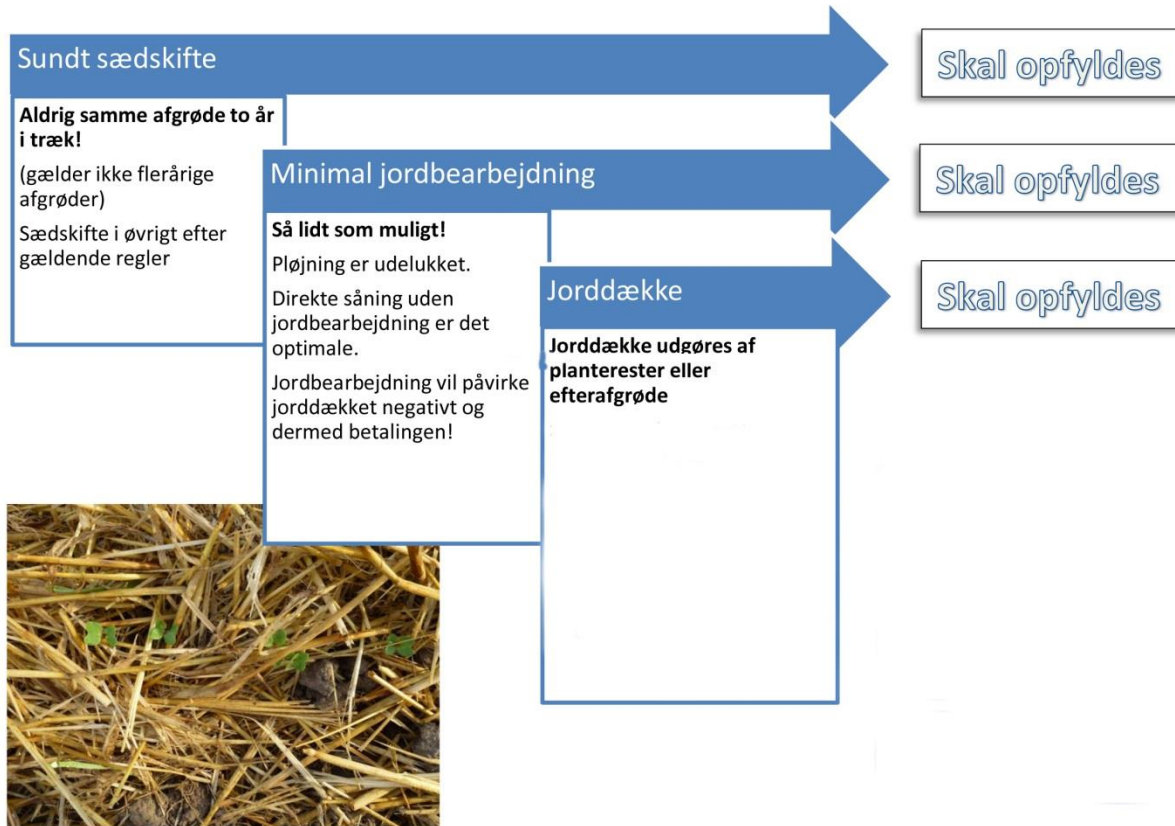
Sundt sædskifte

Skal opfyldes

Aldrig samme afgrøde to år i træk!

(gælder ikke flerårige afgrøder)

Sædskifte i øvrigt efter gældende regler

Minimal jordbearbejdning

Skal opfyldes

Så lidt som muligt!

Pløjning er udelukket.

Direkte såning uden jordbearbejdning er det optimale.

Jordbearbejdning vil påvirke jorddækket negativt og dermed betalingen!

Jorddække

Skal opfyldes

Jorddække udgøres af planterester eller efterafgrøde